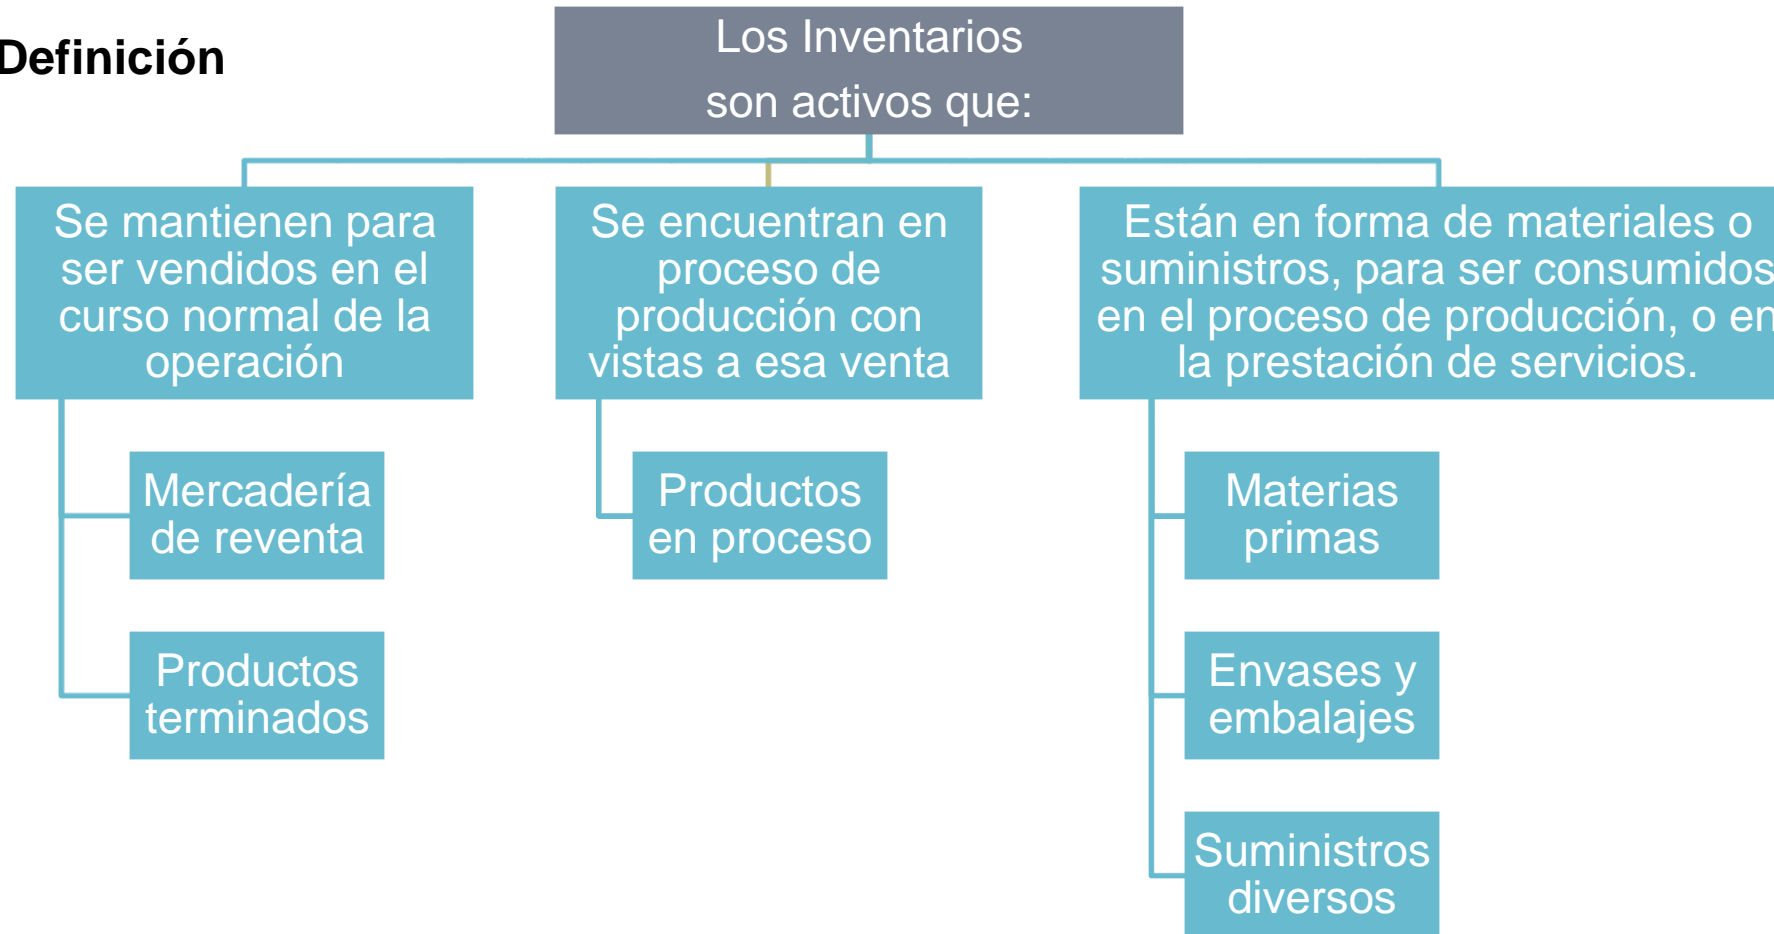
Definición

Los Inventarios son activos que:

Se mantienen para ser vendidos en el curso normal de la operación

Mercadería de reventa

Productos terminados

Se encuentran en proceso de producción con vistas a esa venta

Productos en proceso

Están en forma de materiales o suministros, para ser consumidos en el proceso de producción, o en la prestación de servicios.

Materias primas

Envases y embalajes

Suministros diversos